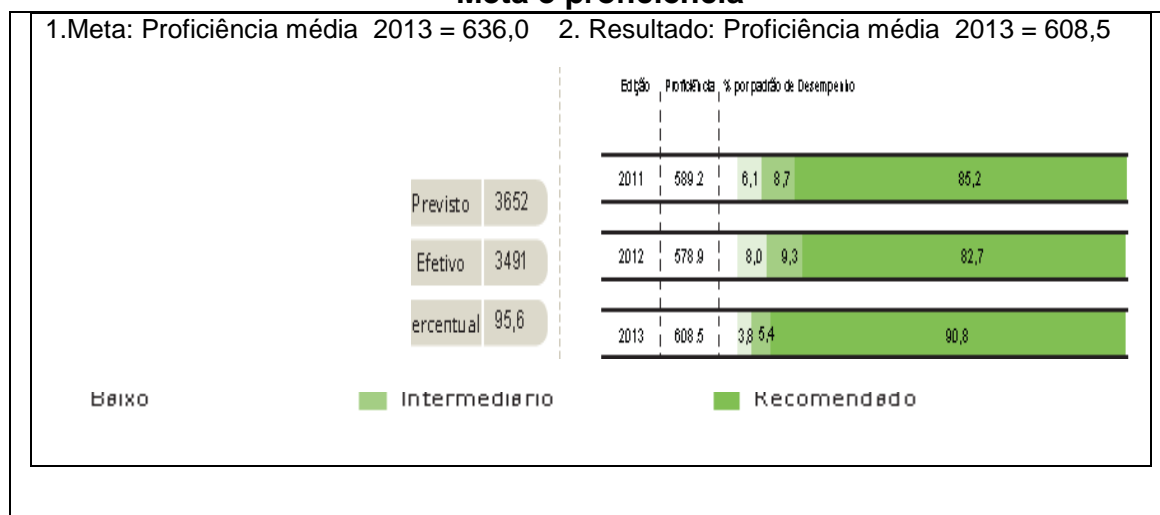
Meta e proficiência

1.Meta: Proficiência média 2013 = 636,0 2. Resultado: Proficiência média 2013 = 608,5

| | |
|---|---|
| Previsto | 3652 |
| Efetivo | 3491 |
| ercentual | 95,6 |

| Edição | Proficiência | % por padrão de Desempenho | | |
|---|---|---|---|---|
| 2011 | 589.2 | 6,1 | 8,7 | 85,2 |
| 2012 | 578.9 | 8,0 | 9,3 | 82,7 |
| 2013 | 608.5 | 3,8 | 5,4 | 90,8 |

Baixo Intermediário Recomendado